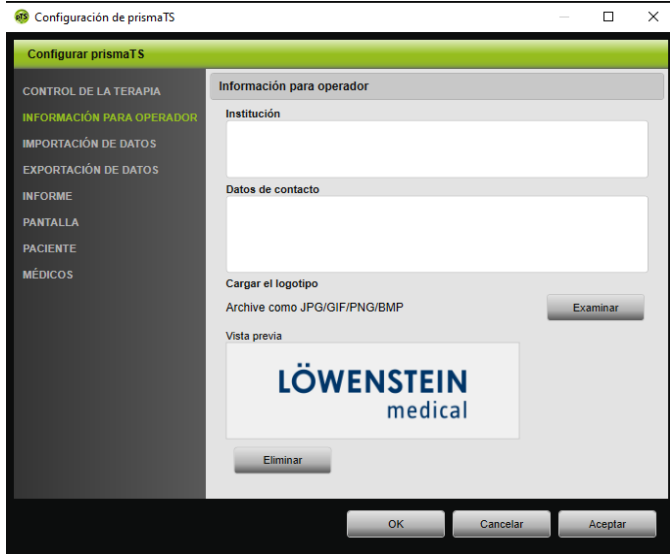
Configuración de prismaTS

Configurar prismaTS

CONTROL DE LA TERAPIA
INFORMACIÓN PARA OPERADOR
IMPORTACIÓN DE DATOS
EXPORTACIÓN DE DATOS
INFORME
PANTALLA
PACIENTE
MÉDICOS

Información para operador

Institución

Datos de contacto

Cargar el logotipo

Archive como JPG/GIF/PNG/BMP

Examinar

Vista previa

LÖWENSTEIN
medical

Eliminar

OK

Cancelar

Aceptar